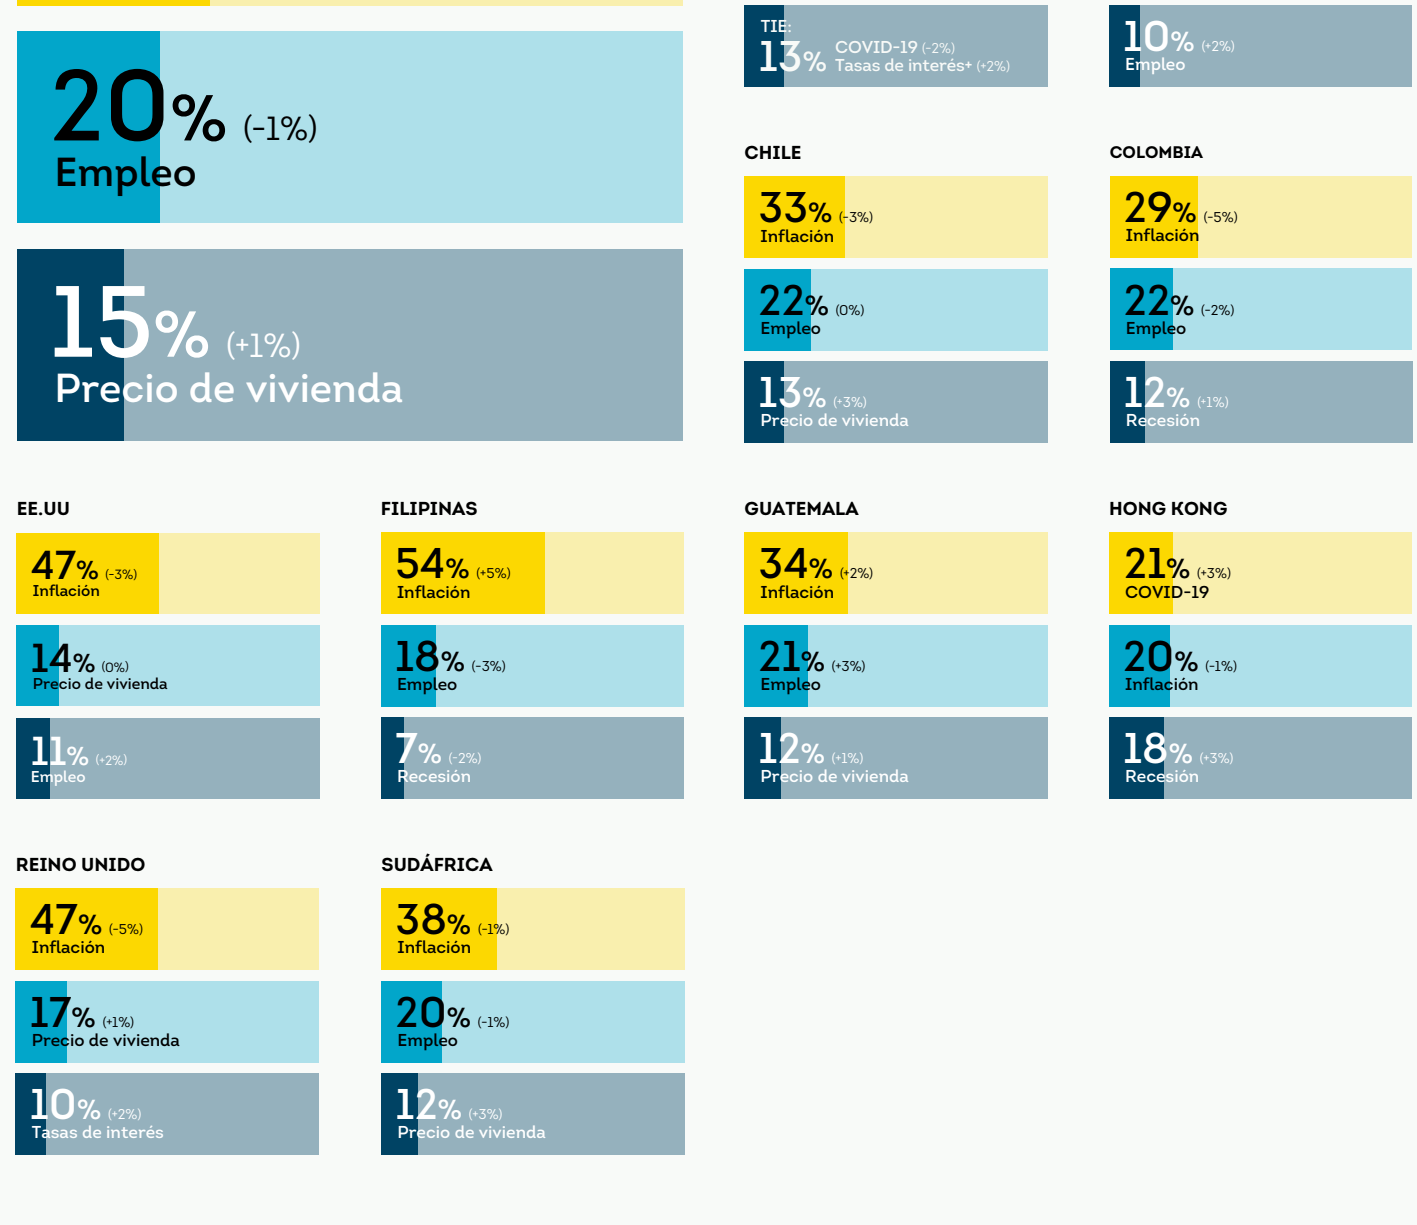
20% (-1%)
Empleo

15% (+1%)
Precio de vivienda

TIE:
13% COVID-19 (-2%)
Tasas de interés+ (+2%)

10% (+2%)
Empleo

CHILE
33% (-3%)
Inflación
22% (0%)
Empleo
13% (+3%)
Precio de vivienda

COLOMBIA
29% (-5%)
Inflación
22% (-2%)
Empleo
12% (+1%)
Recesión

EE.UU
47% (-3%)
Inflación
14% (0%)
Precio de vivienda
11% (+2%)
Empleo

FILIPINAS
54% (+5%)
Inflación
18% (-3%)
Empleo
7% (-2%)
Recesión

GUATEMALA
34% (+2%)
Inflación
21% (+3%)
Empleo
12% (+1%)
Precio de vivienda

HONG KONG
21% (+3%)
COVID-19
20% (-1%)
Inflación
18% (+3%)
Recesión

REINO UNIDO
47% (-5%)
Inflación
17% (+1%)
Precio de vivienda
10% (+2%)
Tasas de interés

SUDÁFRICA
38% (-1%)
Inflación
20% (-1%)
Empleo
12% (+3%)
Precio de vivienda